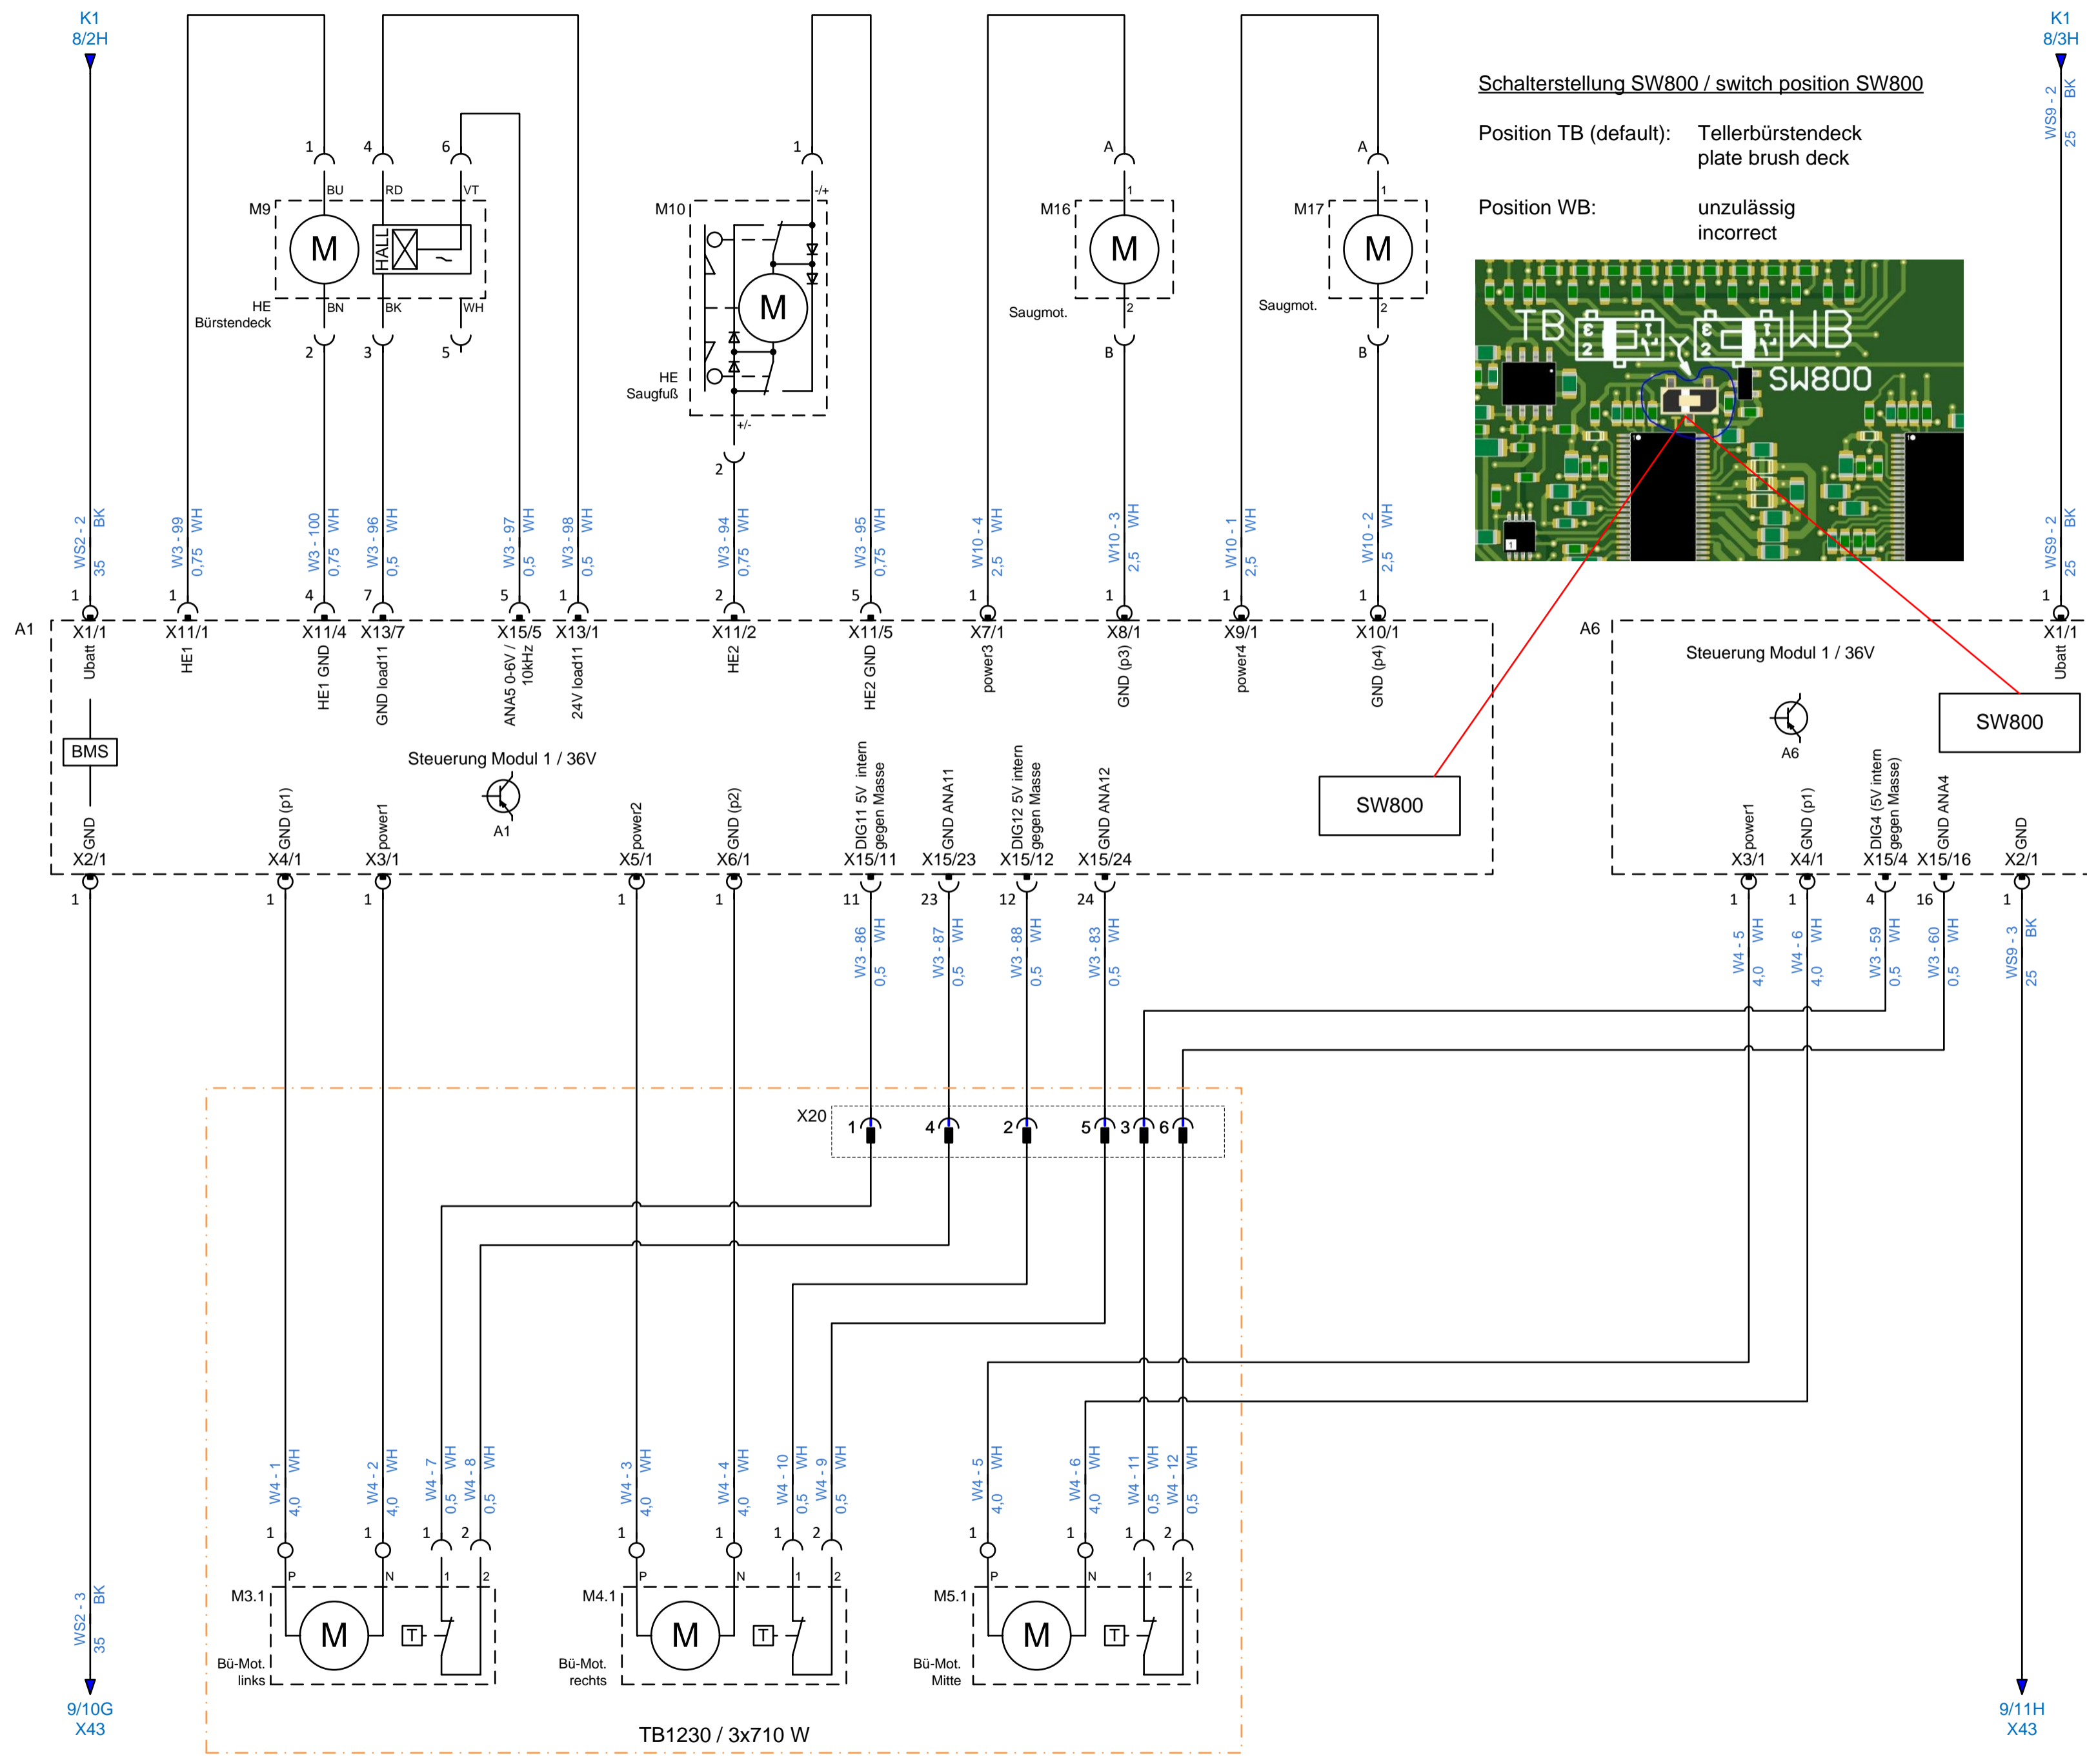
K1
8/2H

K1
8/3H

Schalterstellung SW800 / switch position SW800

Position TB (default): Tellerbürstendeck
plate brush deck

Position WB: unzulässig
incorrect

TB WB SW800

WS9 - 2 BK 25

M9 M HALL
BU RD VT
BN BK WH
1 4 6
2 3 5
HE
Bürstendeck

M10 M
HE
Saugfuß
1 -/+ +/- 2

M16 M Saugmot. A 1 2 B
M17 M Saugmot. A 1 2 B

WS2 - 2 BK 35
W3 - 99 WH 0,75
W3 - 100 WH 0,75
W3 - 96 WH 0,5
W3 - 97 WH 0,5
W3 - 98 WH 0,5
W3 - 94 WH 0,75
W3 - 95 WH 0,75
W10 - 4 WH 2,5
W10 - 3 WH 2,5
W10 - 1 WH 2,5
W10 - 2 WH 2,5
WS9 - 2 BK 25

A1
X1/1 Ubatt
X11/1 HE1
X11/4 HE1 GND
X13/7 GND load11
X15/5 ANA5 0-6V / 10kHz
X13/1 24V load11
X11/2 HE2
X11/5 HE2 GND
X7/1 power3
X8/1 GND (p3)
X9/1 power4
X10/1 GND (p4)

BMS
Steuerung Modul 1 / 36V
A1
SW800

A6
Steuerung Modul 1 / 36V
A6
SW800
X1/1 Ubatt

GND X2/1
GND (p1) X4/1
power1 X3/1
power2 X5/1
GND (p2) X6/1
DIG11 5V intern gegen Masse X15/11
GND ANA11 X15/23
DIG12 5V intern gegen Masse X15/12
GND ANA12 X15/24

power1 X3/1
GND (p1) X4/1
DIG4 (5V intern gegen Masse) X15/4
GND ANA4 X15/16
GND X2/1

1 1 1 1 1 11 23 12 24
W3 - 86 WH 0,5
W3 - 87 WH 0,5
W3 - 88 WH 0,5
W3 - 83 WH 0,5
1 1 4 16 1
W4 - 5 WH 4,0
W4 - 6 WH 4,0
W3 - 59 WH 0,5
W3 - 60 WH 0,5
WS9 - 3 BK 25

X20 1 4 2 5 3 6

W4 - 1 WH 4,0
W4 - 2 WH 4,0
W4 - 7 WH 0,5
W4 - 8 WH 0,5
W4 - 3 WH 4,0
W4 - 4 WH 4,0
W4 - 10 WH 0,5
W4 - 9 WH 0,5
W4 - 5 WH 4,0
W4 - 6 WH 4,0
W4 - 11 WH 0,5
W4 - 12 WH 0,5

M3.1 M P N T 1 2
Bü-Mot.
links
M4.1 M P N T 1 2
Bü-Mot.
rechts
M5.1 M P N T 1 2
Bü-Mot.
Mitte

WS2 - 3 BK 35

9/10G
X43

9/11H
X43

TB1230 / 3x710 W